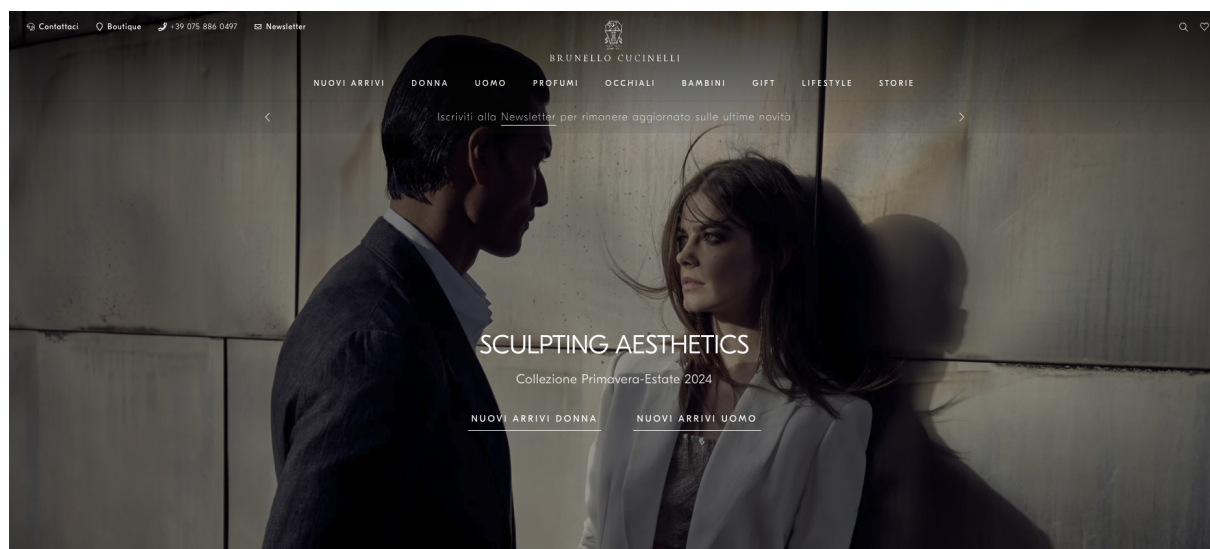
Contattaci Boutique +39 075 886 0497 Newsletter

BRUNELLO CUCINELLI

NUOVI ARRIVI DONNA UOMO PROFUMI OCCHIALI BAMBINI GIFT LIFESTYLE STORIE

Iscriviti alla Newsletter per rimanere aggiornato sulle ultime novità

SCULPTING AESTHETICS

Collezione Primavera-Estate 2024

NUOVI ARRIVI DONNA NUOVI ARRIVI UOMO